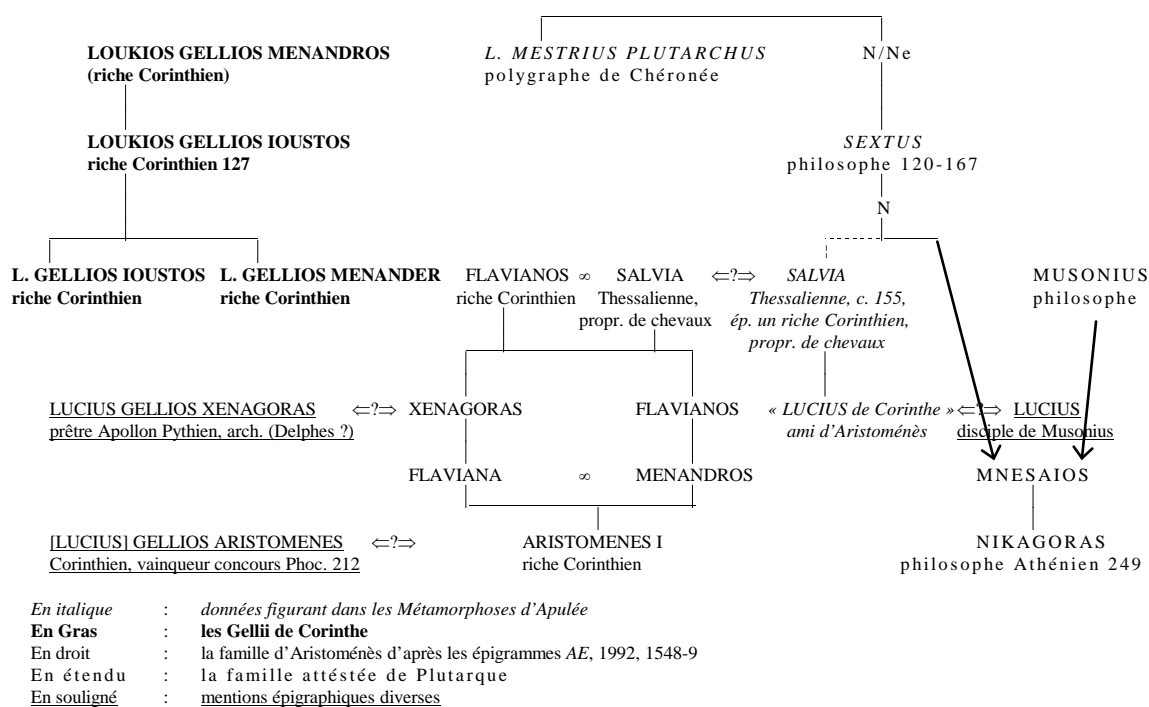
LOUKIOS GELLIOS MENANDROS
(riche Corinthien)

L. MESTRIUS PLUTARCHUS
polygraphe de Chéronée

N/Ne

LOUKIOS GELLIOS IOUSTOS
riche Corinthien 127

SEXTUS
philosophe 120-167

N

L. GELLIOS IOUSTOS
riche Corinthien

L. GELLIOS MENANDER
riche Corinthien

FLAVIANOS $\infty$ SALVIA $\Leftarrow ? \Rightarrow$ SALVIA
riche Corinthien Thessalienne, propr. de chevaux

SALVIA
Thessalienne, c. 155, ép. un riche Corinthien, propr. de chevaux

MUSONIUS
philosophe

LUCIUS GELLIOS XENAGORAS $\Leftarrow ? \Rightarrow$ XENAGORAS
prêtre Apollon Pythien, arch. (Delphes ?)

FLAVIANOS

« LUCIUS de Corinthe » $\Leftarrow ? \Rightarrow$ LUCIUS
ami d'Aristoménès
disciple de Musonius

FLAVIANA $\infty$ MENANDROS

MNESAIOS

[LUCIUS] GELLIOS ARISTOMENES $\Leftarrow ? \Rightarrow$ ARISTOMENES I
Corinthien, vainqueur concours Phoc. 212
riche Corinthien

NIKAGORAS
philosophe Athénien 249

En italique : données figurant dans les Métamorphoses d'Apulée
En Gras : les Gellii de Corinthe
En droit : la famille d'Aristoménès d'après les épigrammes AE, 1992, 1548-9
En étendu : la famille attéstée de Plutarque
En souligné : mentions épigraphiques diverses